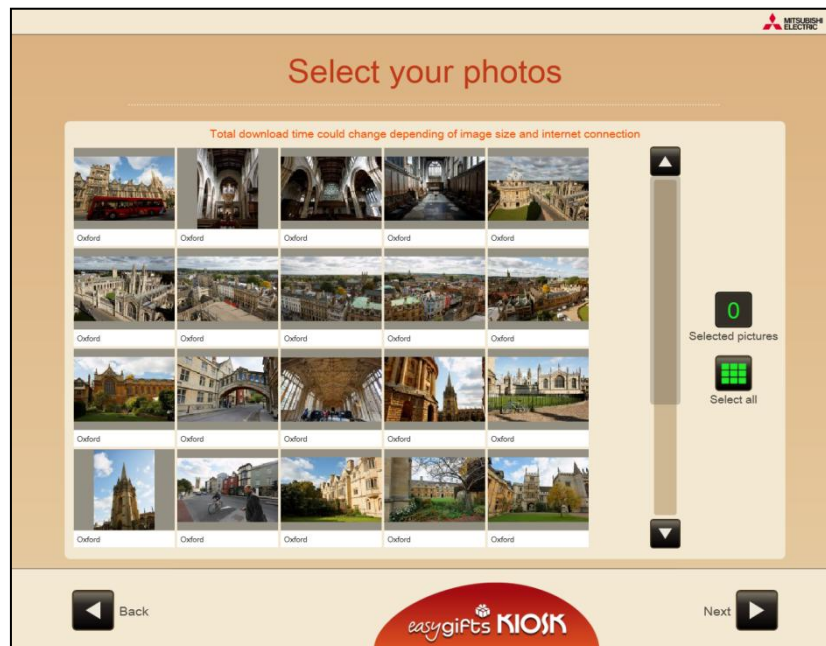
MITSUBISHI ELECTRIC

Select your photos

Total download time could change depending of image size and internet connection

Oxford Oxford Oxford Oxford Oxford

Oxford Oxford Oxford Oxford Oxford

Oxford Oxford Oxford Oxford Oxford

Oxford Oxford Oxford Oxford Oxford

0

Selected pictures

Select all

Back

easygifts KIOSK

Next